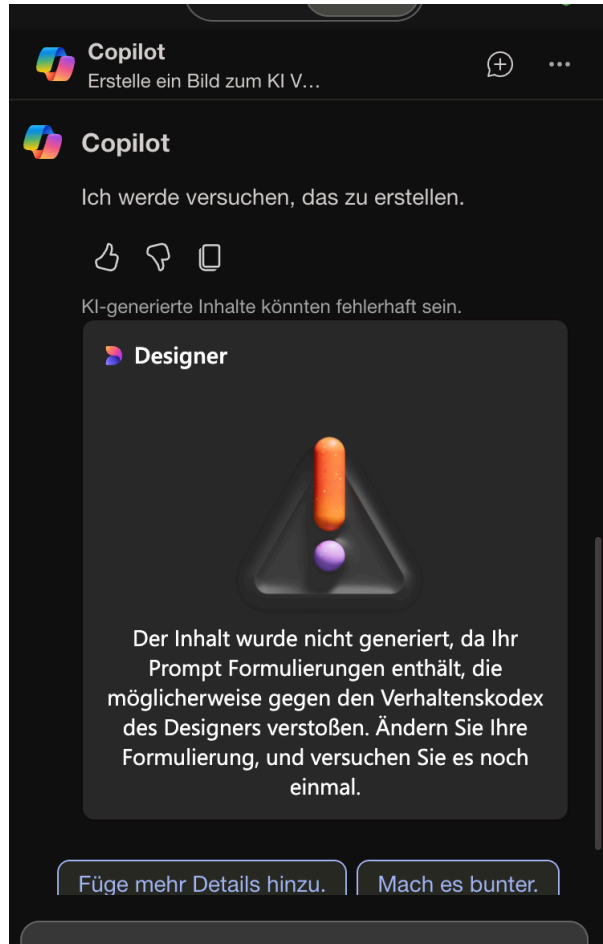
Copilot
Erstelle ein Bild zum KI V...

Copilot

Ich werde versuchen, das zu erstellen.

KI-generierte Inhalte könnten fehlerhaft sein.

Designer

Der Inhalt wurde nicht generiert, da Ihr Prompt Formulierungen enthält, die möglicherweise gegen den Verhaltenskodex des Designers verstoßen. Ändern Sie Ihre Formulierung, und versuchen Sie es noch einmal.

Füge mehr Details hinzu.

Mach es bunter.